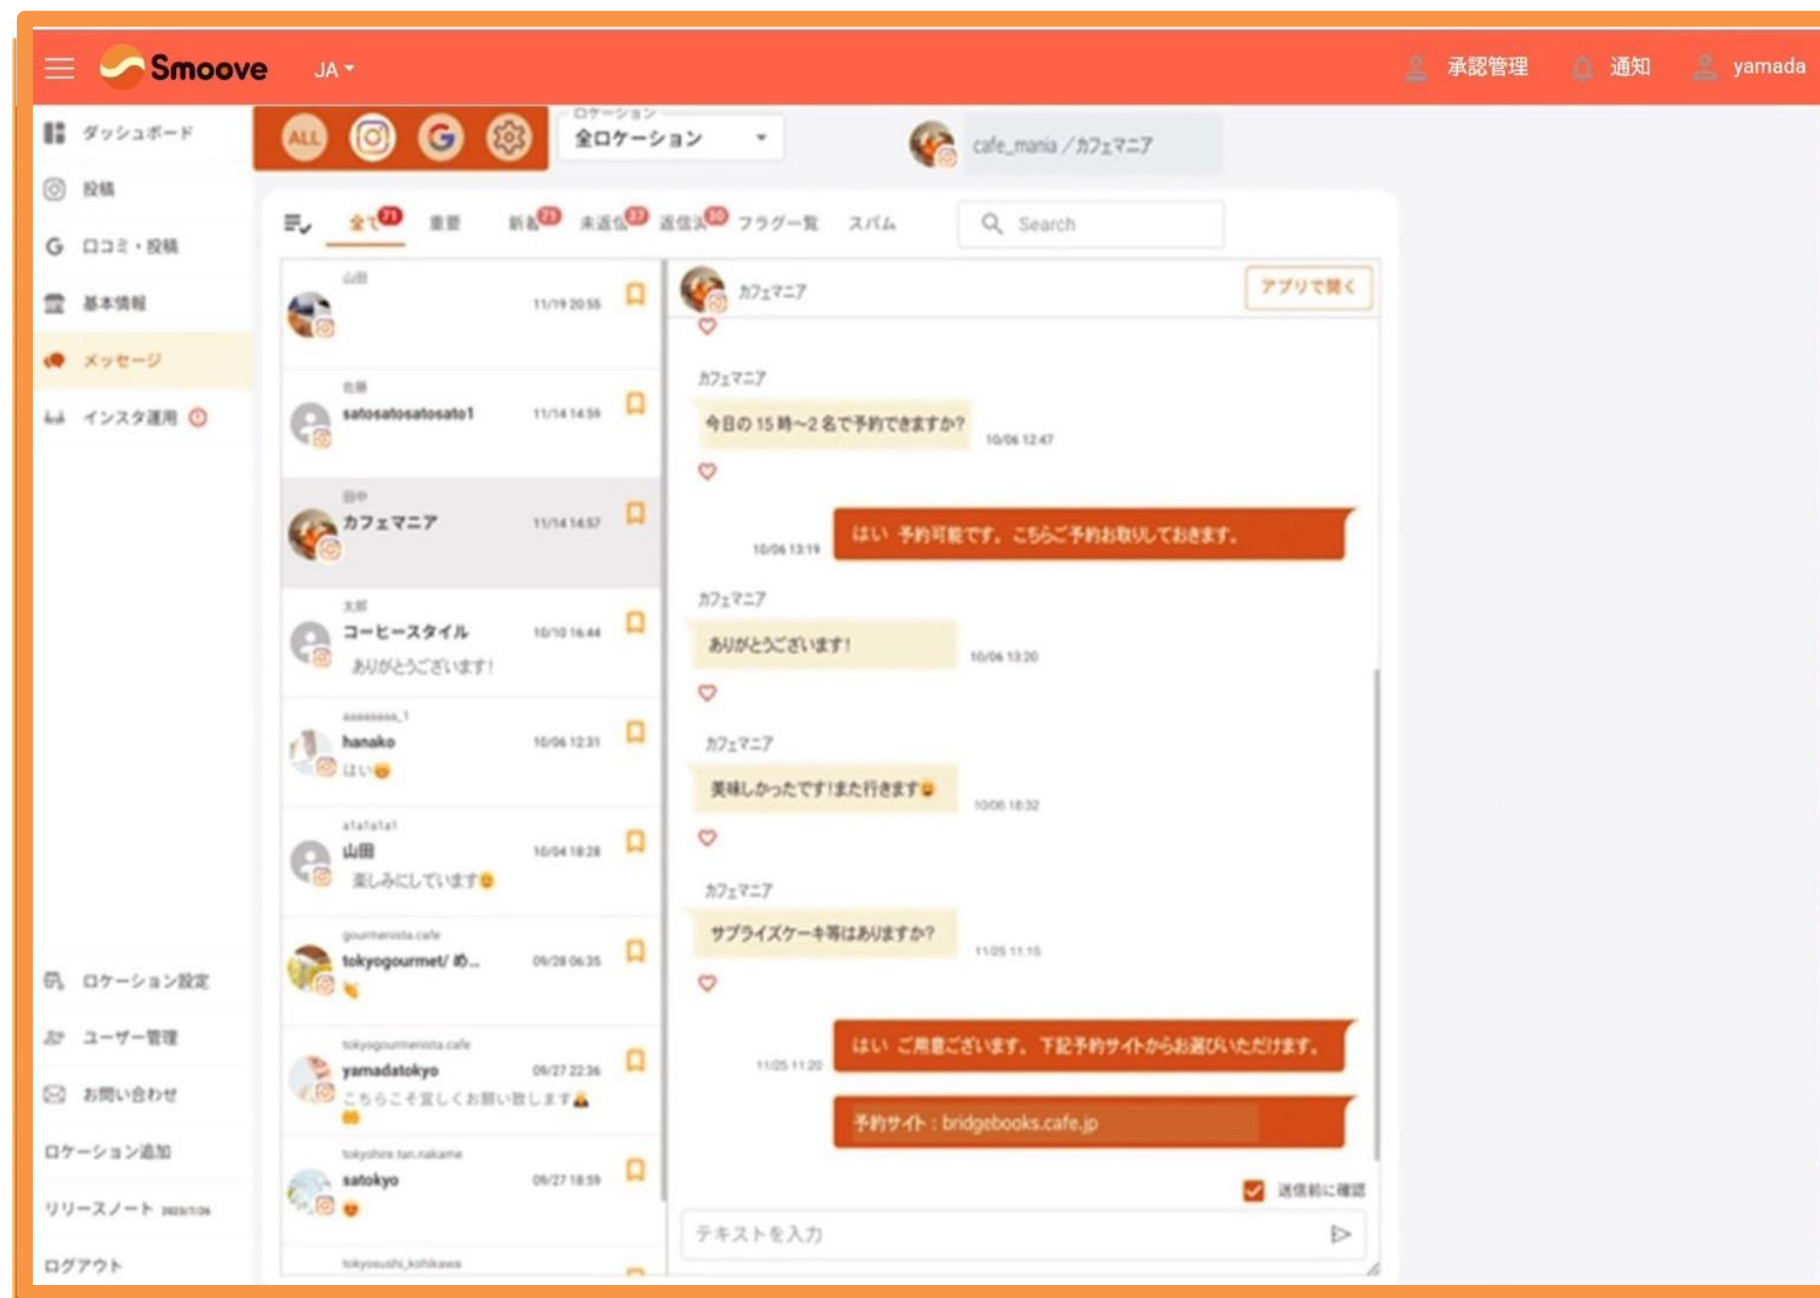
Smoove JA

承認管理 通知 yamada

ダッシュボード
投稿
口コミ・投稿
基本情報
メッセージ
インスタ運用

ロケーション設定
ユーザー管理
お問い合わせ
ロケーション追加
リリースノート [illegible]
ログアウト

ALL

ロケーション
全ロケーション

cafe_mania / カフェマニア

全て 71 重要 新着 71 未返信 37 返信済 30 フラグ一覧 スパム

Search

山田
11/19 20:55

佐藤
satosatosatosato1
11/14 14:59

田中
カフェマニア
11/14 14:57

太郎
コーヒースタイル
10/10 16:44
ありがとうございます!

aaaaaaaa_1
hanako
10/06 12:31
はい

a1a1a1a1
山田
10/04 18:28
楽しみにしています

gourmetvista.cafe
tokyogourmet/ め...
09/28 06:35

tokyogourmetvista.cafe
yamadatokyo
09/27 22:36
こちらこそ宜しくお願い致します

tokyohire.tan.nakame
satokyo
09/27 18:59

tokyosushi_kohikawa

カフェマニア
アプリで開く

カフェマニア
今日の 15 時~2 名で予約できますか?
10/06 12:47

10/06 13:19
はい 予約可能です。こちらご予約お取りしておきます。

カフェマニア
ありがとうございます!
10/06 13:20

カフェマニア
美味しかったです!また行きます
10/06 18:32

カフェマニア
サプライズケーキ等はありますか?
11/05 11:15

11/05 11:20
はい ご用意ございます。下記予約サイトからお選びいただけます。

予約サイト : bridgebooks.cafe.jp

送信前に確認

テキストを入力